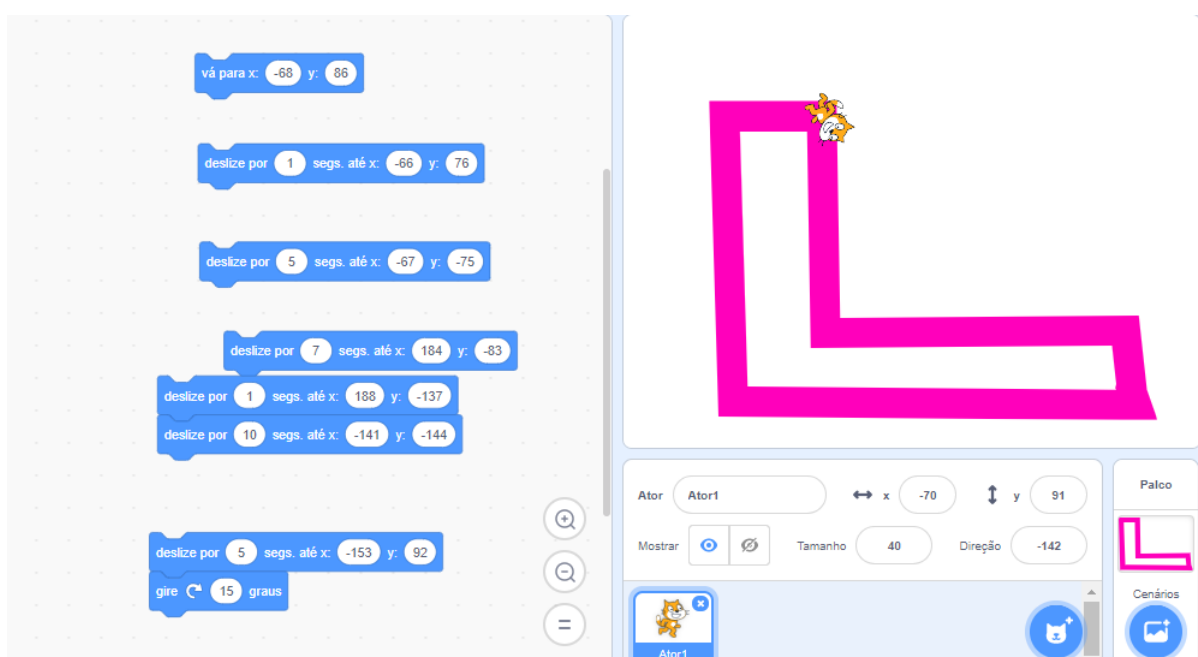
vá para x: -68 y: 86

deslize por 1 segs. até x: -66 y: 76

deslize por 5 segs. até x: -67 y: -75

deslize por 7 segs. até x: 184 y: -83
deslize por 1 segs. até x: 188 y: -137
deslize por 10 segs. até x: -141 y: -144

deslize por 5 segs. até x: -153 y: 92
gire 15 graus

Ator Ator1 x -70 y 91
Mostrar Tamanho 40 Direção -142

Palco

Cenários

Ator1